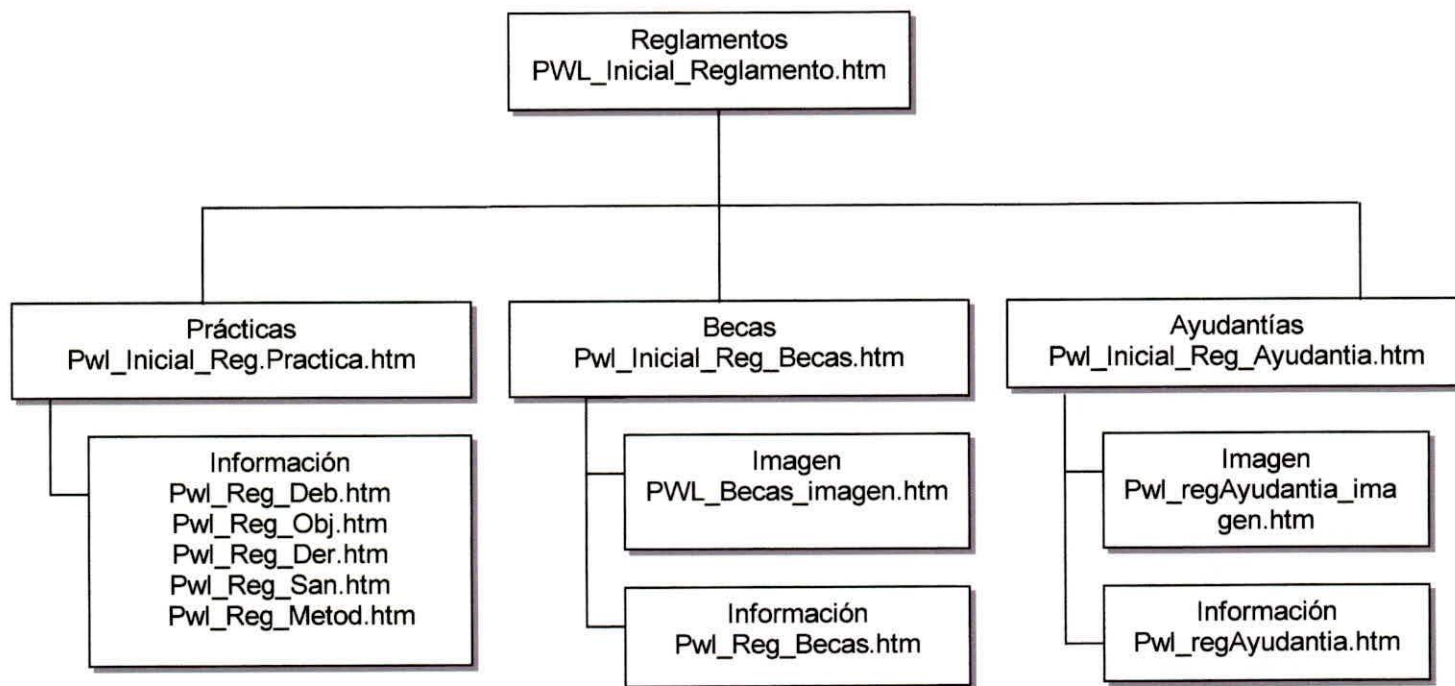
Reglamentos
PWL_Inicial_Reglamento.htm

Prácticas
Pwl_Inicial_Reg.Practica.htm

Información
Pwl_Reg_Deb.htm
Pwl_Reg_Obj.htm
Pwl_Reg_Der.htm
Pwl_Reg_San.htm
Pwl_Reg_Metod.htm

Becas
Pwl_Inicial_Reg_Becas.htm

Imagen
PWL_Becas_imagen.htm

Información
Pwl_Reg_Becas.htm

Ayudantías
Pwl_Inicial_Reg_Ayudantia.htm

Imagen
Pwl_regAyudantia_imagen.htm

Información
Pwl_regAyudantia.htm